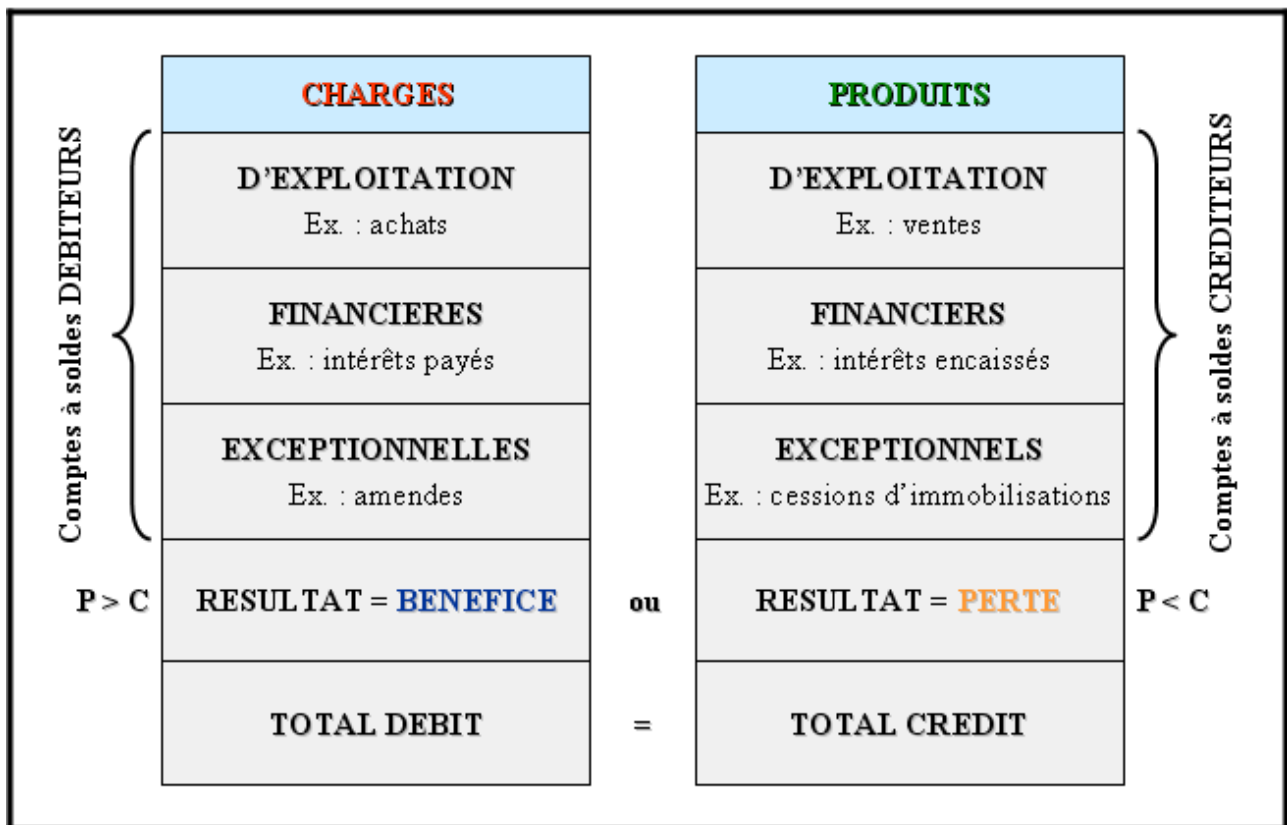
Comptes à soldes DEBITEURS

| CHARGES | | PRODUITS |
|---|---|---|
| D'EXPLOITATION Ex. : achats | | D'EXPLOITATION Ex. : ventes |
| FINANCIERES Ex. : intérêts payés | | FINANCIERS Ex. : intérêts encaissés |
| EXCEPTIONNELLES Ex. : amendes | | EXCEPTIONNELS Ex. : cessions d'immobilisations |
| RESULTAT = BENEFICE | ou | RESULTAT = PERTE |
| TOTAL DEBIT | = | TOTAL CREDIT |

Comptes à soldes CREDITEURS

P > C

P < C